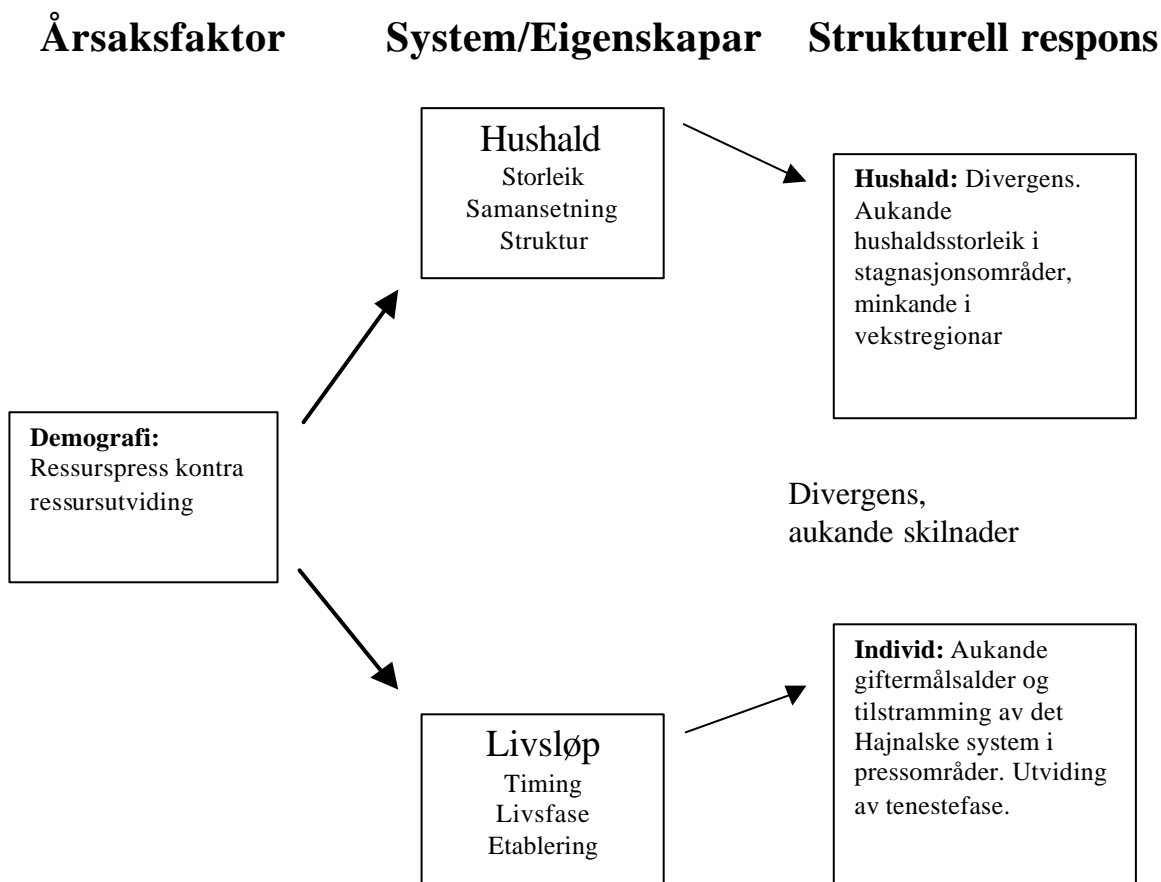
Årsaksfaktor System/Eigenskapar Strukturell respons

Hushald
Storleik
Samansetning
Struktur

**Hushald:** Divergens. Aukande hushaldsstorleik i stagnasjonsområder, minkande i vekstregionar

**Demografi:** Ressurspress kontra ressursutviding

Divergens, aukande skilnader

**Individ:** Aukande giftermålsalder og tilstramming av det Hajnalske system i pressområder. Utviding av tenestefase.

Livsløp
Timing
Livsfase
Etablering